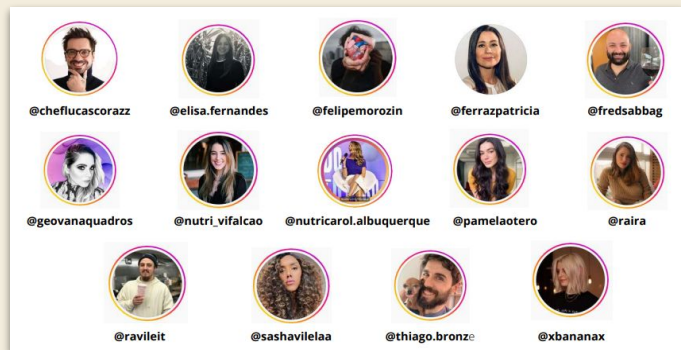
@cheflucascorazz @elisa.fernandes @felipemorozin @ferrazpatricia @fredsabbag

@geovanaquadros @nutri_vifalcao @nutricarol.albuquerque @pamelaotero @raira

@ravileit @sashavilelaa @thiago.bronze @xbananax